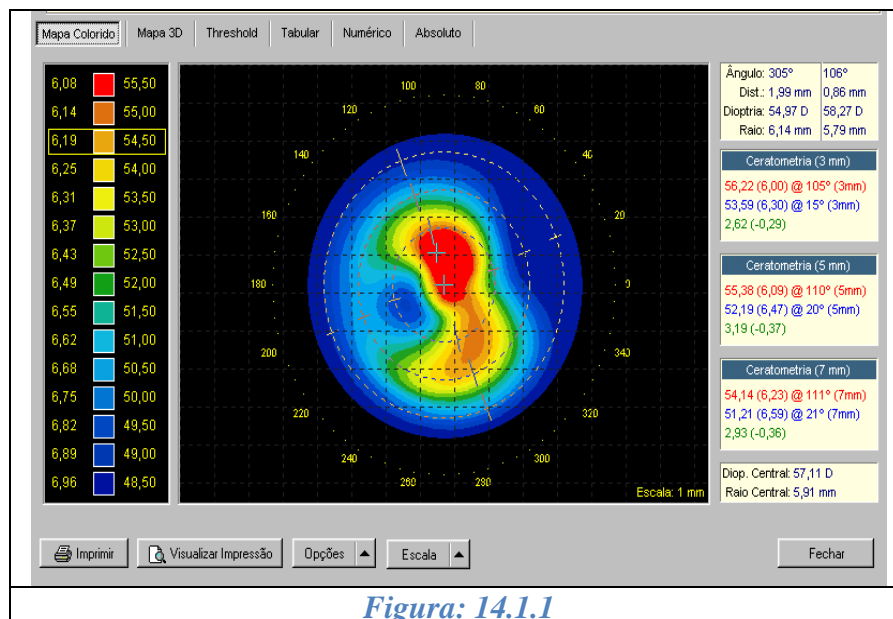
Mapa Colorido | Mapa 3D | Threshold | Tabular | Numérico | Absoluto

| | |
|---|---|
| 6,08 | 55,50 |
| 6,14 | 55,00 |
| 6,19 | 54,50 |
| 6,25 | 54,00 |
| 6,31 | 53,50 |
| 6,37 | 53,00 |
| 6,43 | 52,50 |
| 6,49 | 52,00 |
| 6,55 | 51,50 |
| 6,62 | 51,00 |
| 6,68 | 50,50 |
| 6,75 | 50,00 |
| 6,82 | 49,50 |
| 6,89 | 49,00 |
| 6,96 | 48,50 |

100 80 120 60 140 40 160 20 180 0 200 340 220 320 240 300 260 280

Escala: 1 mm

| | |
|---|---|
| Ângulo: 305° | 106° |
| Dist.: 1,99 mm | 0,86 mm |
| Dioptria: 54,97 D | 58,27 D |
| Raio: 6,14 mm | 5,79 mm |

Ceratometria (3 mm)
56,22 (6,00) @ 105° (3mm)
53,59 (6,30) @ 15° (3mm)
2,62 (-0,29)

Ceratometria (5 mm)
55,38 (6,09) @ 110° (5mm)
52,19 (6,47) @ 20° (5mm)
3,19 (-0,37)

Ceratometria (7 mm)
54,14 (6,23) @ 111° (7mm)
51,21 (6,59) @ 21° (7mm)
2,93 (-0,36)

Diop. Central: 57,11 D
Raio Central: 5,91 mm

Imprimir | Visualizar Impressão | Opções | Escala | Fechar

Figura: 14.1.1